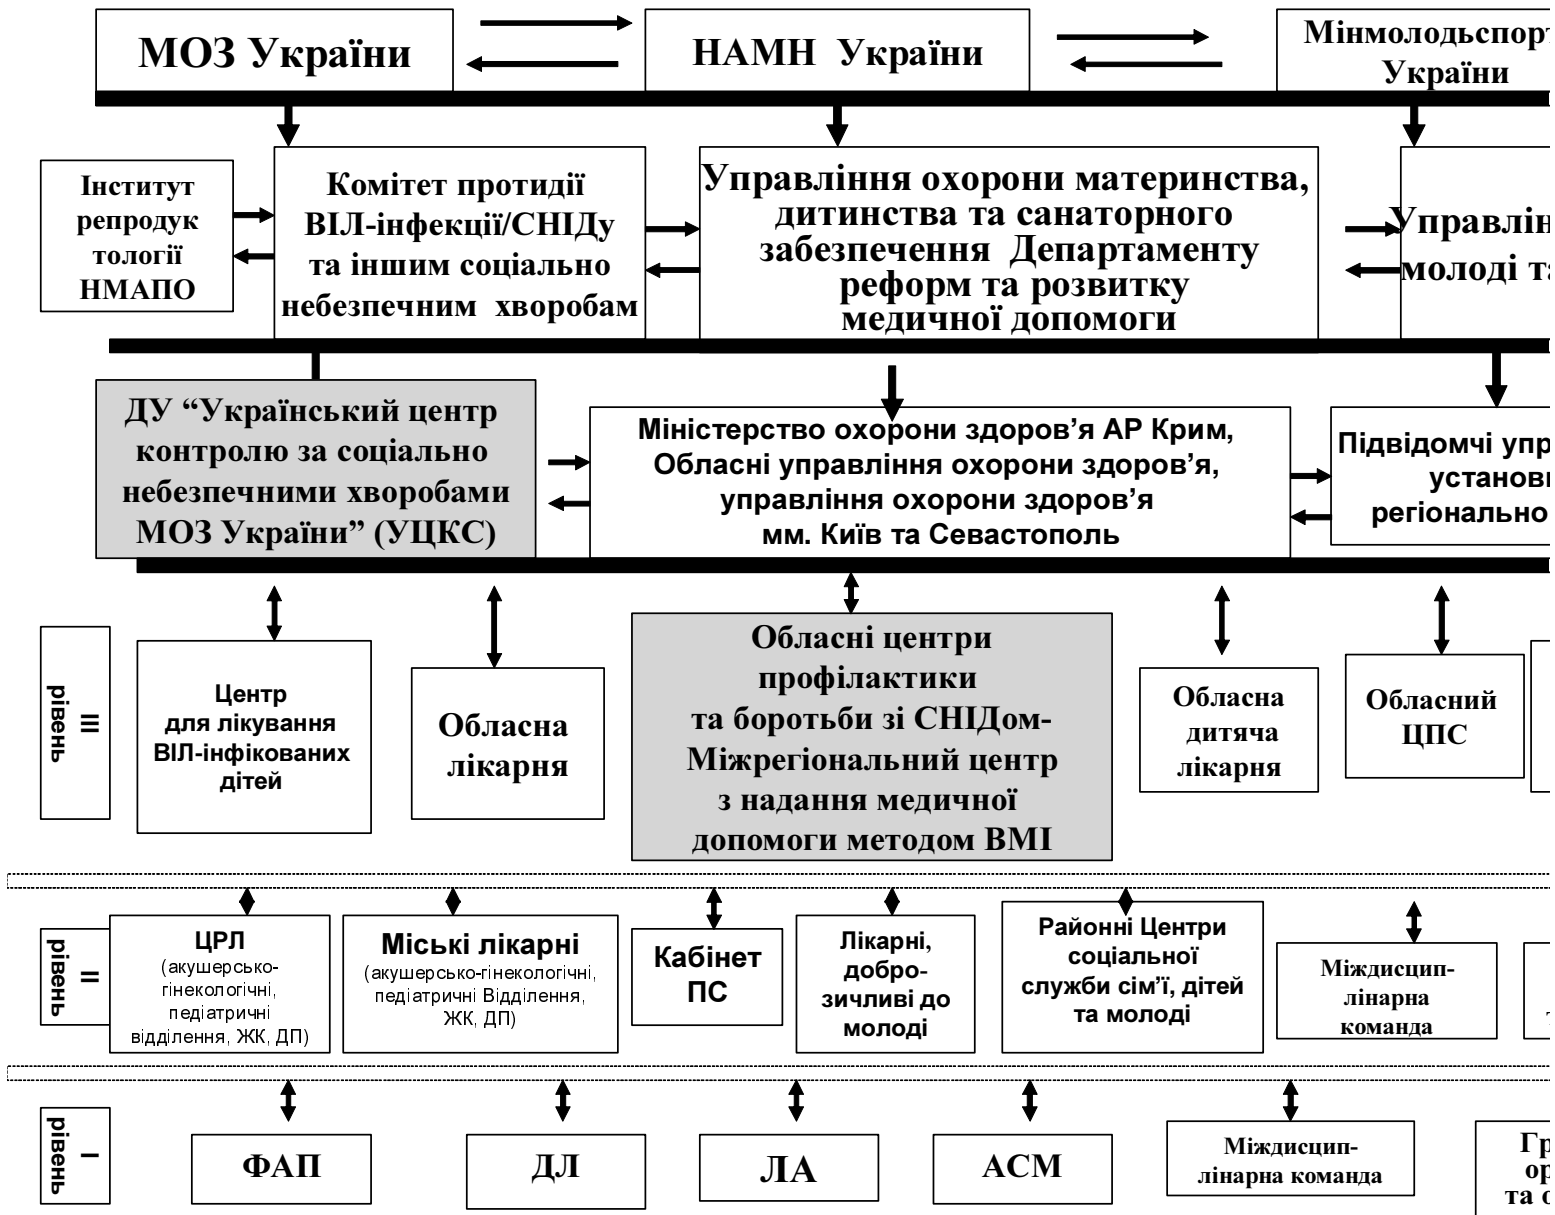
МОЗ України

НАМН України

Мінмолодьспорт України

Інститут репродуктології НМАПО

Комітет протидії ВІЛ-інфекції/СНІДу та іншим соціально небезпечним хворобам

Управління охорони материнства, дитинства та санаторного забезпечення Департаменту реформ та розвитку медичної допомоги

Управлін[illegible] молоді т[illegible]

ДУ "Український центр контролю за соціально небезпечними хворобами МОЗ України" (УЦКС)

Міністерство охорони здоров'я АР Крим, Обласні управління охорони здоров'я, управління охорони здоров'я мм. Київ та Севастополь

Підвідомчі упр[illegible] установ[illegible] регіонально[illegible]

III рівень

Центр для лікування ВІЛ-інфікованих дітей

Обласна лікарня

Обласні центри профілактики та боротьби зі СНІДом-Міжрегіональний центр з надання медичної допомоги методом ВМІ

Обласна дитяча лікарня

Обласний ЦПС

II рівень

ЦРЛ (акушерсько-гінекологічні, педіатричні відділення, ЖК, ДП)

Міські лікарні (акушерсько-гінекологічні, педіатричні Відділення, ЖК, ДП)

Кабінет ПС

Лікарні, доброзичливі до молоді

Районні Центри соціальної служби сім'ї, дітей та молоді

Міждисциплінарна команда

I рівень

ФАП

ДЛ

ЛА

АСМ

Міждисциплінарна команда

Гр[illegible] ор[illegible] та с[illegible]